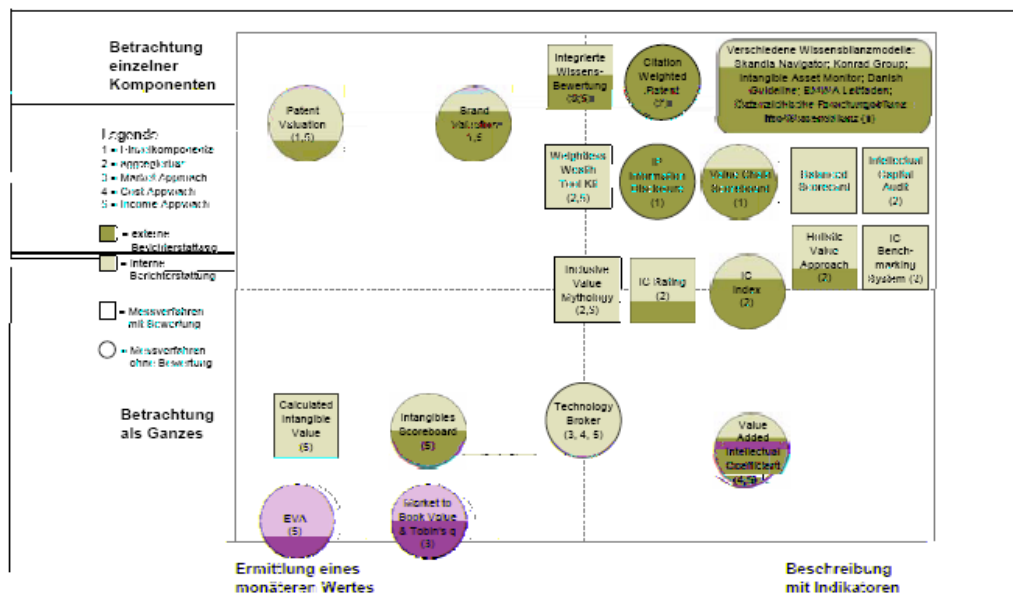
Betrachtung einzelner Komponenten

Legende:
1 = Einzelkomponente
2 = Aggregation
3 = Market Approach
4 = Cost Approach
5 = Income Approach

= externe Berichterstattung

= interne Berichterstattung

= Messverfahren mit Bewertung

= Messverfahren ohne Bewertung

Betrachtung als Ganzes

Patent Valuation (1,5)

Brand Valuation (1,5)

Integrierte Wissens-Bewertung (2,5)

Citation Weighted Patent (2,3)

Verschiedene Wissensbilanzmodelle: Skandia Navigator; Konrad Group; Intangible Asset Monitor; Danish Guideline; EMIMA Leitfaden; Österreichische Forschungsbilanz; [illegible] Wissensbilanz (2)

Weightless Wealth Tool Kit (2,5)

IP Information Disclosure (1)

Value Chain Scoreboard (1)

Balanced Scorecard

Intellectual Capital Audit (2)

Holistic Value Approach (2)

IC Benchmarking System (2)

Inclusive Value Methodology (2,5)

IC Rating (2)

IC Index (2)

Calculated Intangible Value (5)

Intangibles Scoreboard (5)

Technology Broker (3, 4, 5)

Value Added Intellectual Coefficient (4,5)

EVA (5)

Market to Book Value & Tobin's q (3)

Ermittlung eines monetären Wertes

Beschreibung mit Indikatoren